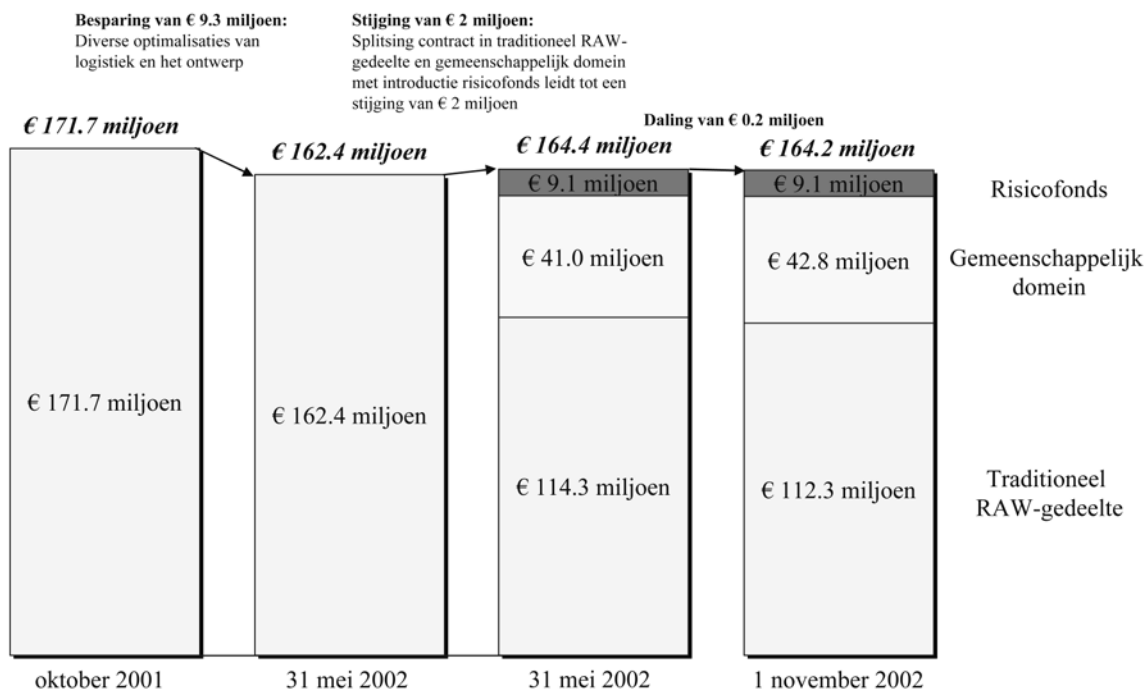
**Besparing van € 9.3 miljoen:**
Diverse optimalisaties van logistiek en het ontwerp

**Stijging van € 2 miljoen:**
Splitsing contract in traditioneel RAW-gedeelte en gemeenschappelijk domein met introductie risicofonds leidt tot een stijging van € 2 miljoen

**Daling van € 0.2 miljoen**

***€ 171.7 miljoen***

***€ 162.4 miljoen***

***€ 164.4 miljoen***

***€ 164.2 miljoen***

€ 9.1 miljoen

€ 9.1 miljoen

Risicofonds

€ 41.0 miljoen

€ 42.8 miljoen

Gemeenschappelijk domein

€ 171.7 miljoen

€ 162.4 miljoen

€ 114.3 miljoen

€ 112.3 miljoen

Traditioneel RAW-gedeelte

oktober 2001

31 mei 2002

31 mei 2002

1 november 2002